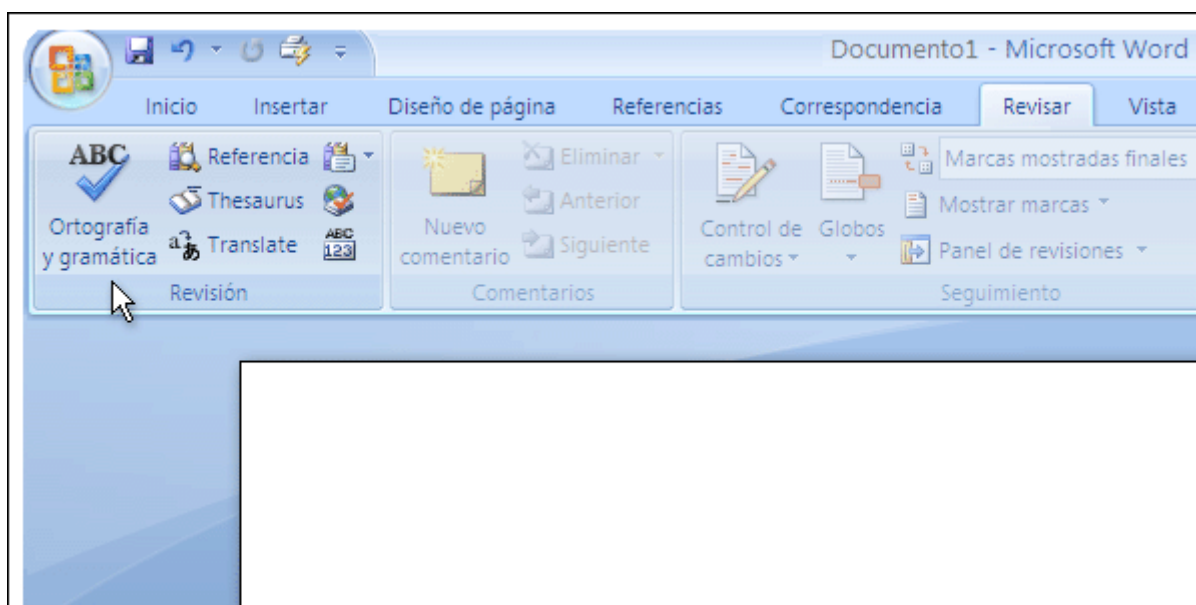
Documento1 - Microsoft Word

Inicio Insertar Diseño de página Referencias Correspondencia Revisar Vista

ABC
Ortografía y gramática
Referencia
Thesaurus
Translate
ABC 123
Revisión

Nuevo comentario
Eliminar
Anterior
Siguiente
Comentarios

Control de cambios
Globos
Marcas mostradas finales
Mostrar marcas
Panel de revisiones
Seguimiento